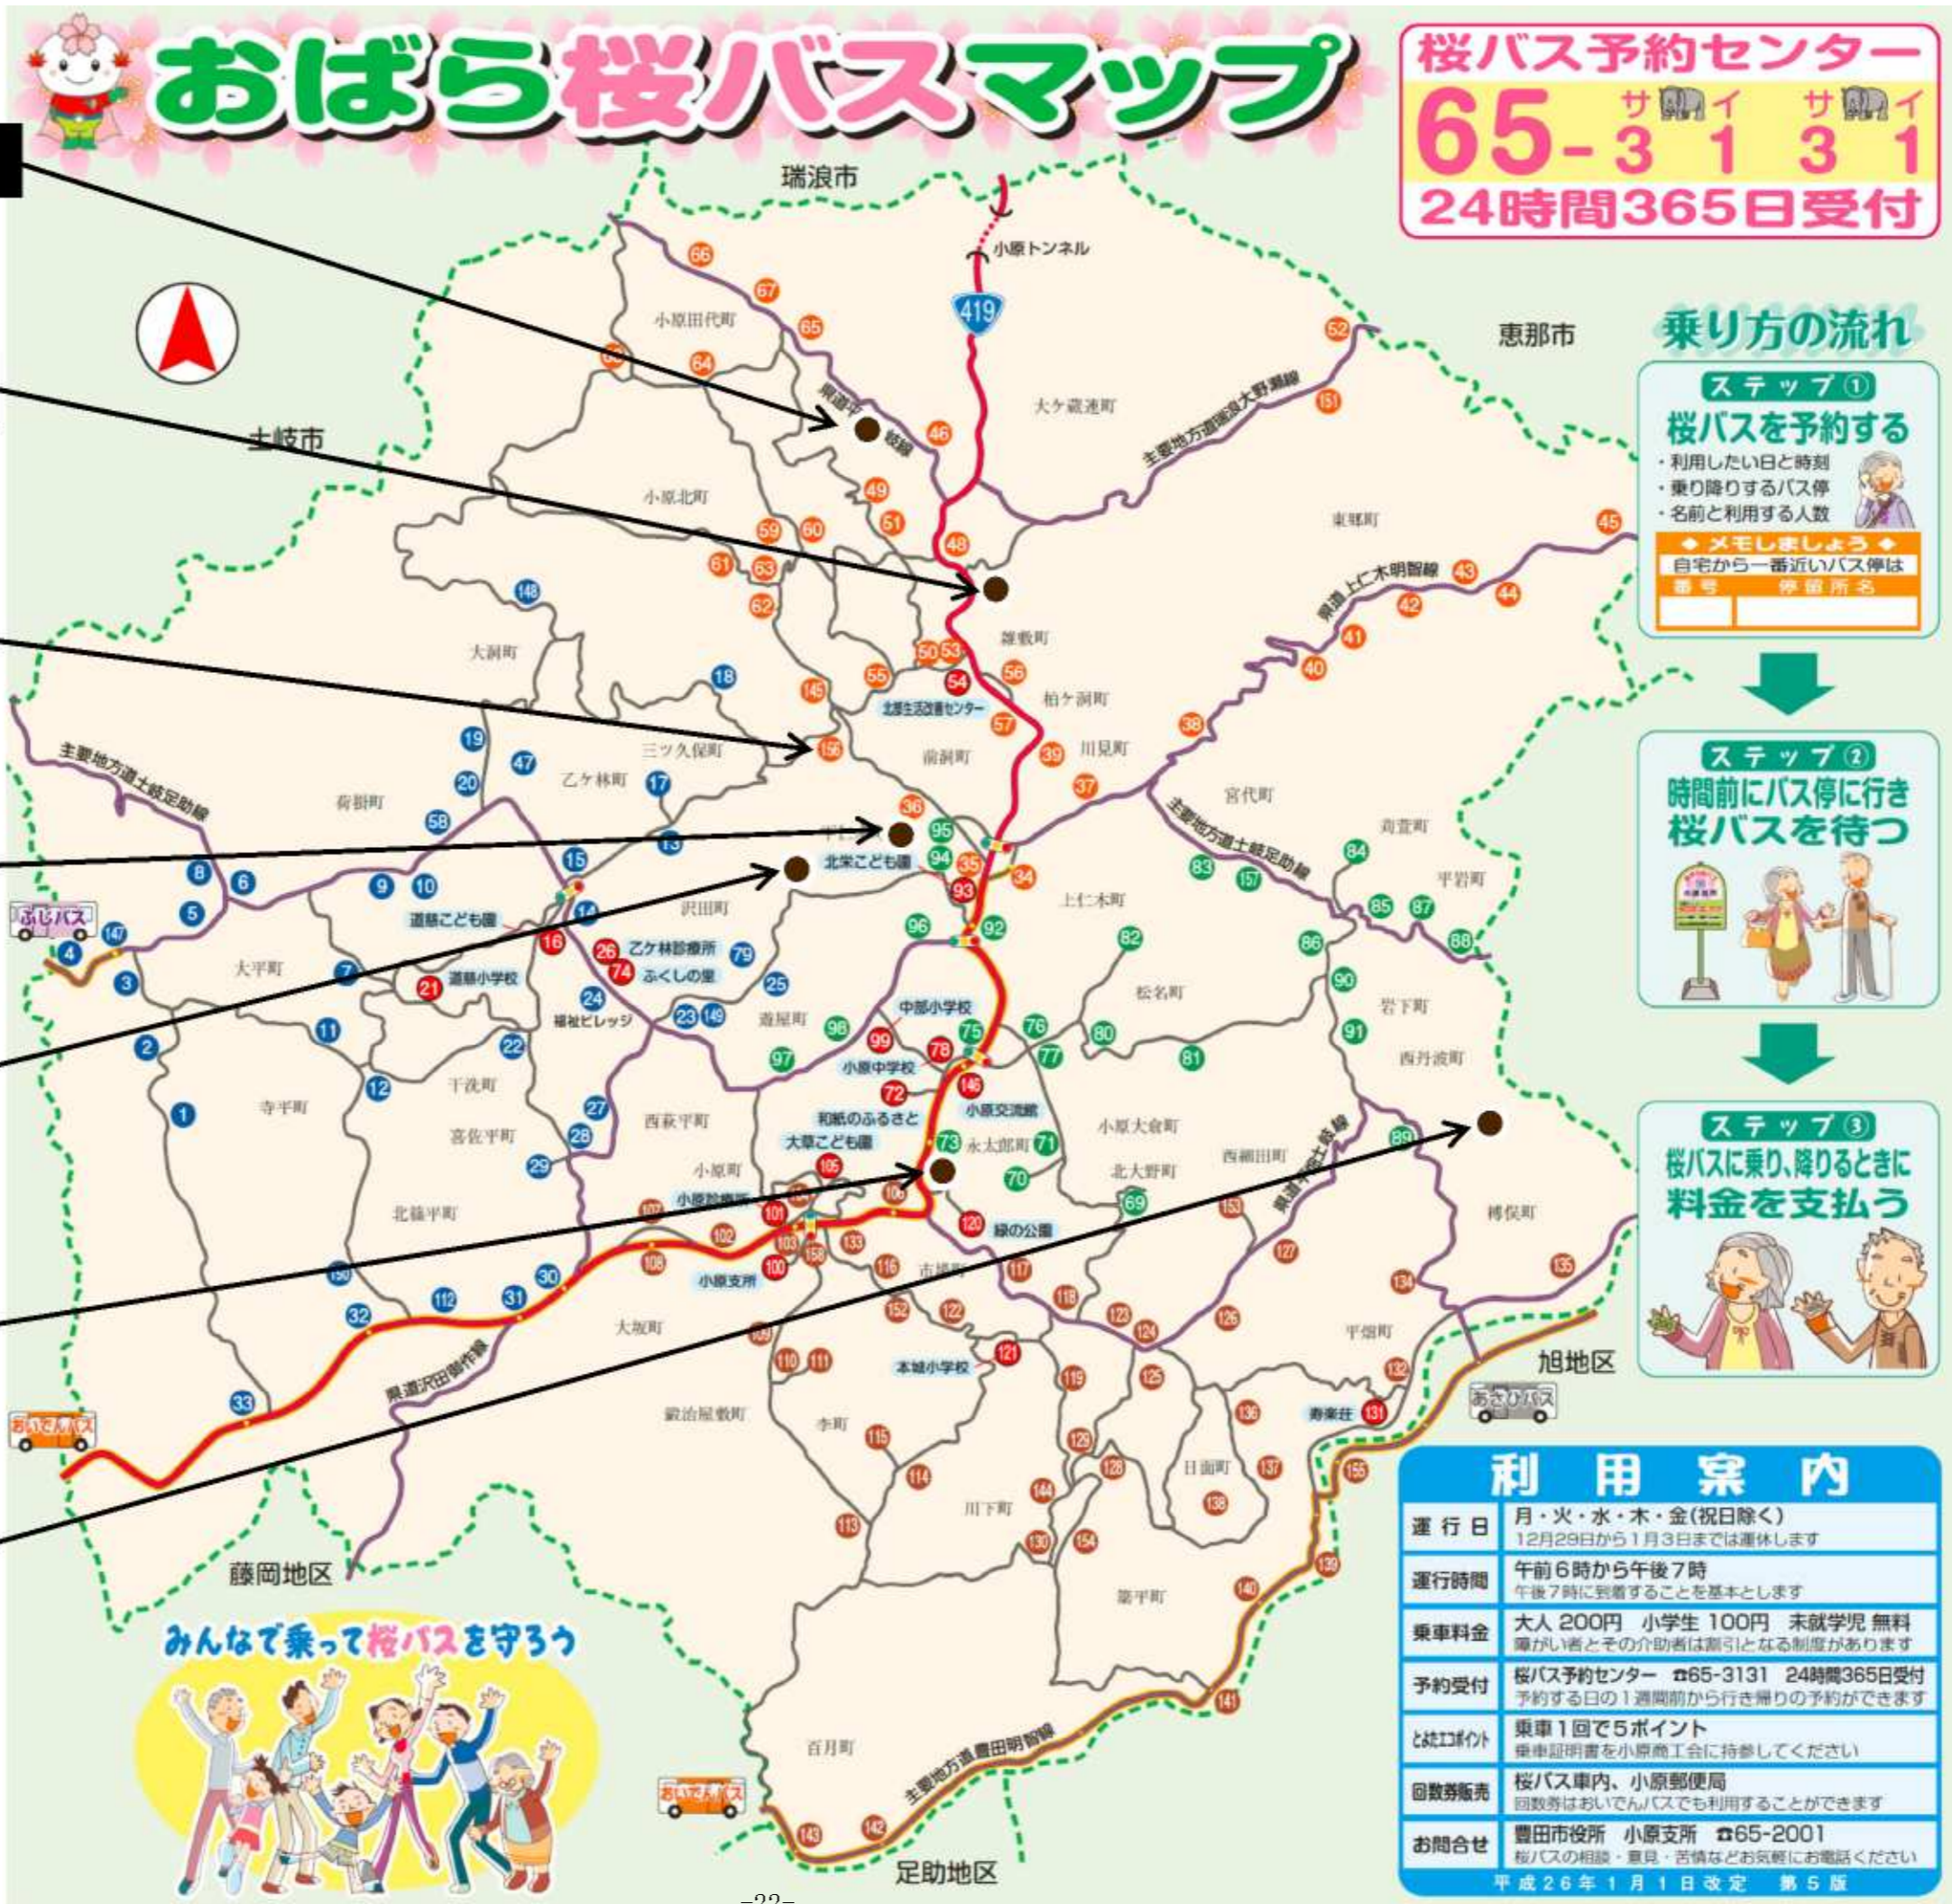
おばら桜バスマップ

桜バス予約センター
65-3131
サイ サイ
24時間365日受付

瑞浪市
恵那市
土岐市
旭地区
藤岡地区
足助地区

小原トンネル
419

小原田代町
大ケ蔵連町
小原北町
東郷町
大洞町
雑敷町
柏ケ洞町
三ツ久保町
乙ケ林町
前洞町
川見町
荷掛町
宮代町
上仁木町
沢田町
大平町
遊屋町
松名町
岩下町
西丹波町
寺平町
千洗町
宮佐平町
西萩平町
小原大倉町
北大野町
西細田町
永太郎町
小原町
北篠平町
大坂町
市場町
榑俣町
平畑町
鍛治屋敷町
李町
川下町
日面町
築平町
百月町

主要地方道瑞浪大野瀬線
県道上仁木明智線
主要地方道土岐足助線
県道沢田御作線
主要地方道豊田明智線
県道小原土岐線
県道市岐線

北部生活改善センター
北栄こども園
道慈こども園
道慈小学校
乙ケ林診療所
ふくしの里
福祉ビレッジ
中部小学校
小原中学校
小原交流館
和紙のふるさと
大草こども園
小原診療所
小原支所
緑の公園
本城小学校
寿楽荘

ふじバス
おいでんバス
あさひバス

乗り方の流れ
ステップ①
桜バスを予約する
・利用したい日と時刻
・乗り降りするバス停
・名前と利用する人数
◆メモしましょう◆
自宅から一番近いバス停は
番号 停留所名

ステップ②
時間前にバス停に行き桜バスを待つ

ステップ③
桜バスに乗り、降りるときに料金を支払う

みんなで乗って桜バスを守ろう

利用案内
| 運行日 | 月・火・水・木・金(祝日除く) 12月29日から1月3日までは運休します |
|---|---|
| 運行時間 | 午前6時から午後7時 午後7時に到着することを基本とします |
| 乗車料金 | 大人 200円 小学生 100円 未就学児 無料 障がい者とその介助者は割引となる制度があります |
| 予約受付 | 桜バス予約センター ☎65-3131 24時間365日受付 予約する日の1週間前から行き帰りの予約ができます |
| とよたエコポイント | 乗車1回で5ポイント 乗車証明書を小原商工会に持参してください |
| 回数券販売 | 桜バス車内、小原郵便局 回数券はおいでんバスでも利用することができます |
| お問合せ | 豊田市役所 小原支所 ☎65-2001 桜バスの相談・意見・苦情などお気軽にお電話ください |

平成26年1月1日改定 第5版

-22-